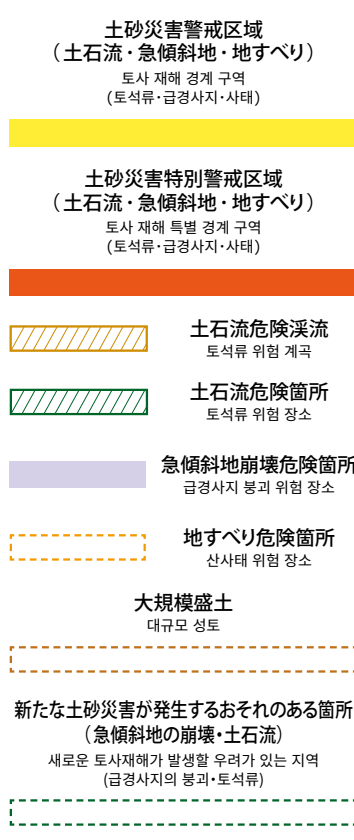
土砂災害警戒区域
（土石流・急傾斜地・地すべり）
토사 재해 경계 구역
(토석류·급경사지·사태)

土砂災害特別警戒区域
（土石流・急傾斜地・地すべり）
토사 재해 특별 경계 구역
(토석류·급경사지·사태)

土石流危険渓流
토석류 위험 계곡

土石流危険箇所
토석류 위험 장소

急傾斜地崩壊危険箇所
급경사지 붕괴 위험 장소

地すべり危険箇所
산사태 위험 장소

大規模盛土
대규모 성토

新たな土砂災害が発生するおそれのある箇所
（急傾斜地の崩壊・土石流）
새로운 토사재해가 발생할 우려가 있는 지역
(급경사지의 붕괴·토석류)